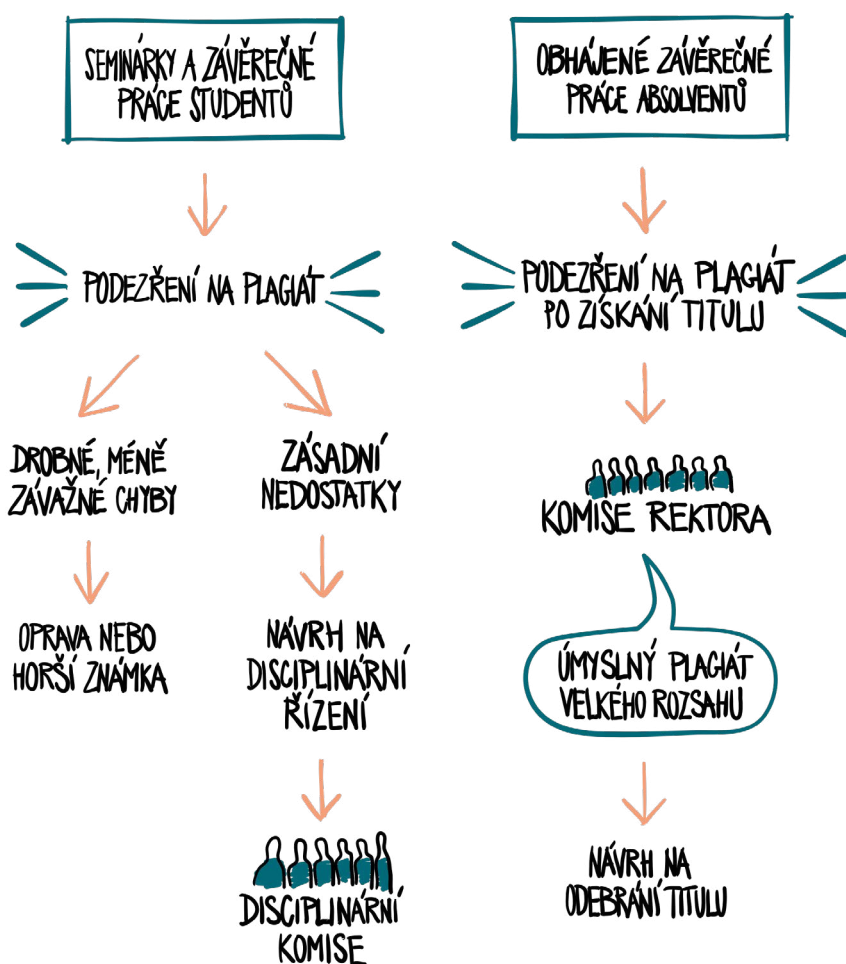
SEMINÁRKY A ZÁVĚREČNÉ PRÁCE STUDENTŮ

PODEZŘENÍ NA PLAGIÁT

DROBNÉ, MÉNĚ ZÁVAŽNÉ CHYBY

OPRAVA NEBO HORŠÍ ZNÁMKA

ZÁSADNÍ NEDOSTATKY

NÁVRH NA DISCIPLINÁRNÍ ŘÍZENÍ

DISCIPLINÁRNÍ KOMISE

OBHÁJENÉ ZÁVĚREČNÉ PRÁCE ABSOLVENTŮ

PODEZŘENÍ NA PLAGIÁT PO ZÍSKÁNÍ TITULU

KOMISE REKTORA

ÚMYSLNÝ PLAGIÁT VELKÉHO ROZSAHU

NÁVRH NA ODEBRÁNÍ TITULU